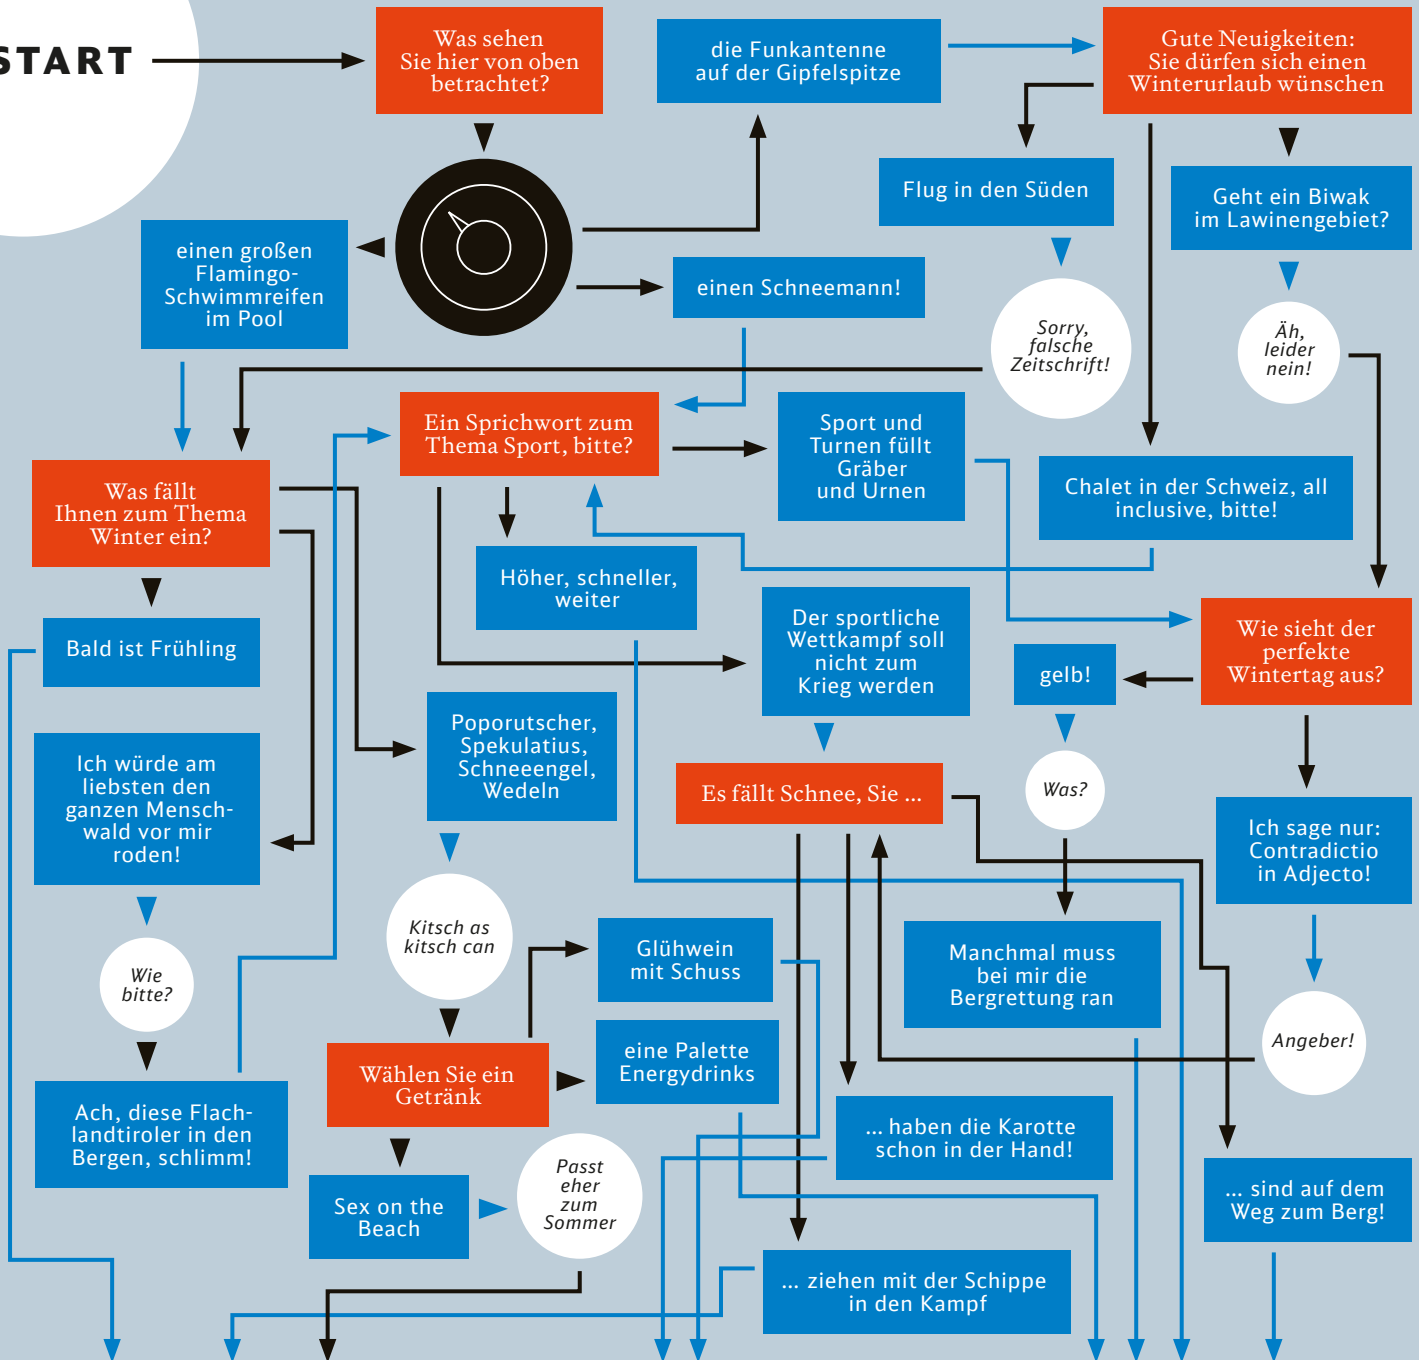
START

Was sehen Sie hier von oben betrachtet?

die Funkantenne auf der Gipfelspitze

Gute Neuigkeiten: Sie dürfen sich einen Winterurlaub wünschen

Flug in den Süden

Geht ein Biwak im Lawinengebiet?

einen großen Flamingo-Schwimmreifen im Pool

einen Schneemann!

Sorry, falsche Zeitschrift!

Äh, leider nein!

Ein Sprichwort zum Thema Sport, bitte?

Sport und Turnen füllt Gräber und Urnen

Chalet in der Schweiz, all inclusive, bitte!

Was fällt Ihnen zum Thema Winter ein?

Höher, schneller, weiter

Bald ist Frühling

Der sportliche Wettkampf soll nicht zum Krieg werden

gelb!

Wie sieht der perfekte Wintertag aus?

Poporutscher, Spekulatius, Schneeengel, Wedeln

Ich würde am liebsten den ganzen Menschwald vor mir roden!

Es fällt Schnee, Sie ...

Was?

Ich sage nur: Contradictio in Adjecto!

Kitsch as kitsch can

Glühwein mit Schuss

Manchmal muss bei mir die Bergrettung ran

Wie bitte?

Angeber!

Wählen Sie ein Getränk

eine Palette Energydrinks

Ach, diese Flachlandtiroler in den Bergen, schlimm!

... haben die Karotte schon in der Hand!

Sex on the Beach

Passt eher zum Sommer

... sind auf dem Weg zum Berg!

... ziehen mit der Schippe in den Kampf